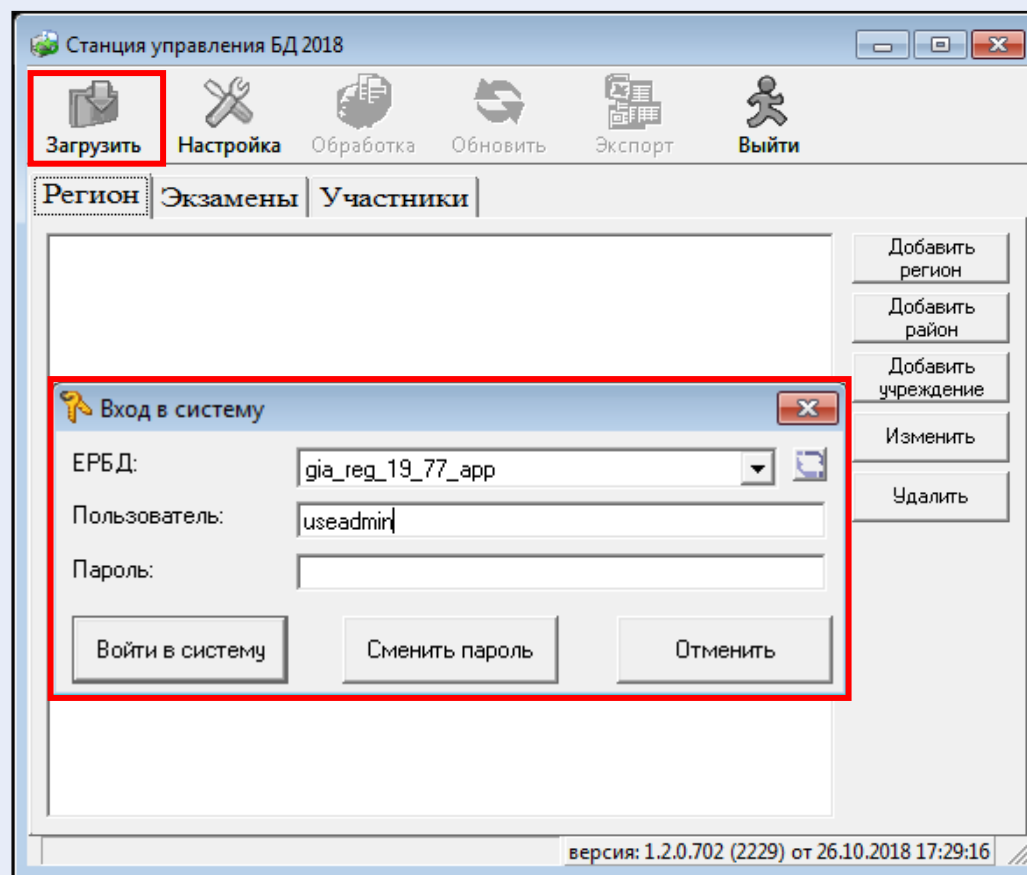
Станция управления БД 2018

Загрузить Настройка Обработка Обновить Экспорт Выйти

Регион Экзамены Участники

Добавить регион
Добавить район
Добавить учреждение
Изменить
Удалить

Вход в систему

ЕРБД: gia_reg_19_77_app
Пользователь: useadmin
Пароль:

Войти в систему Сменить пароль Отменить

версия: 1.2.0.702 (2229) от 26.10.2018 17:29:16